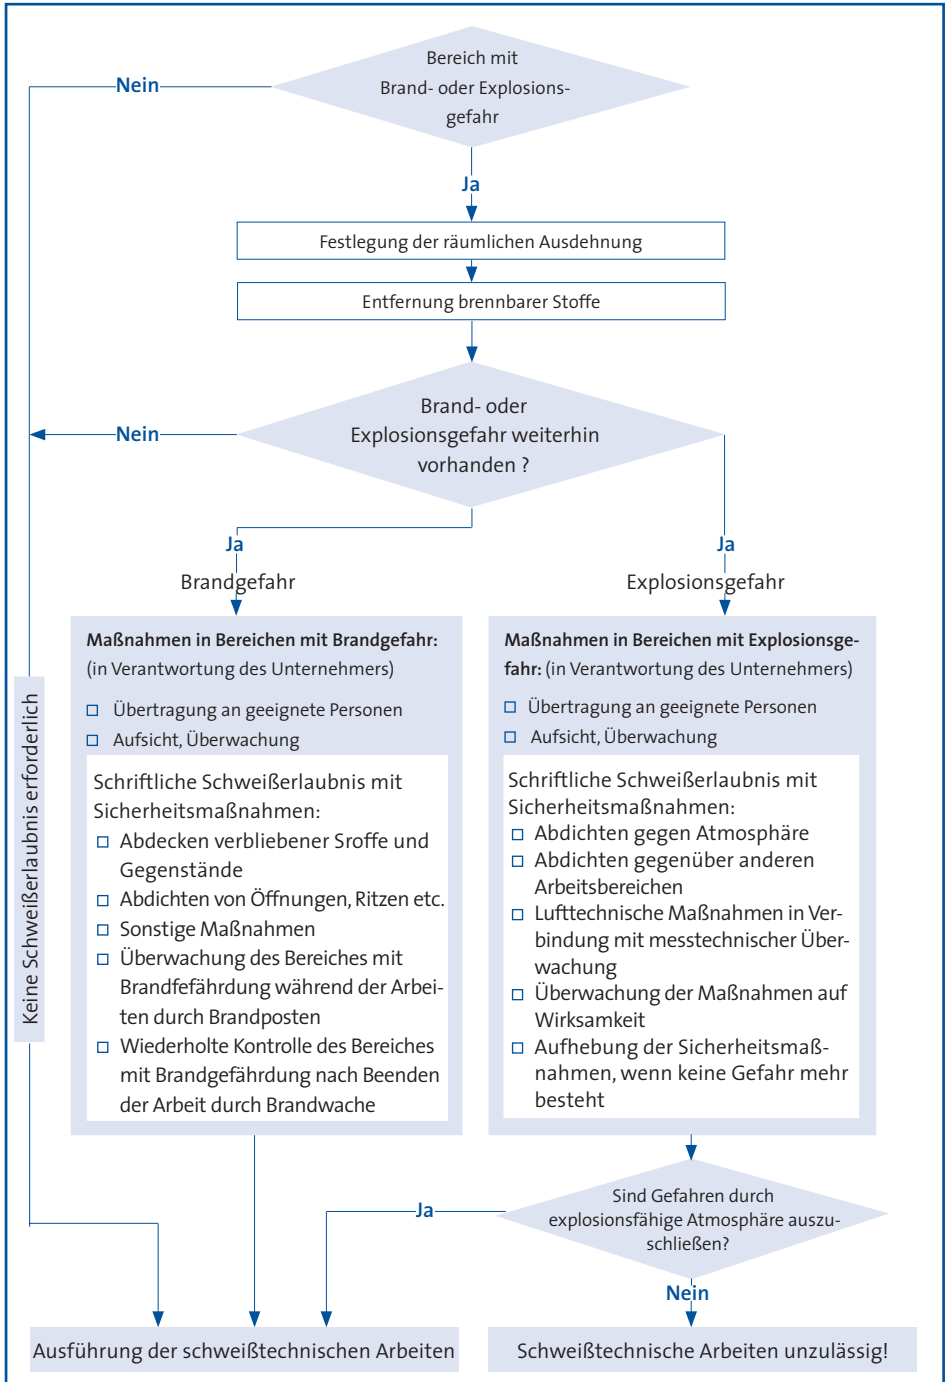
Bereich mit Brand- oder Explosionsgefahr

Nein

Ja

Festlegung der räumlichen Ausdehnung

Entfernung brennbarer Stoffe

Brand- oder Explosionsgefahr weiterhin vorhanden ?

Nein

Ja

Ja

Brandgefahr

Explosionsgefahr

Keine Schweißerlaubnis erforderlich

**Maßnahmen in Bereichen mit Brandgefahr:** (in Verantwortung des Unternehmers)

□ Übertragung an geeignete Personen
□ Aufsicht, Überwachung

Schriftliche Schweißerlaubnis mit Sicherheitsmaßnahmen:
□ Abdecken verbliebener Sroffe und Gegenstände
□ Abdichten von Öffnungen, Ritzen etc.
□ Sonstige Maßnahmen
□ Überwachung des Bereiches mit Brandfefährdung während der Arbeiten durch Brandposten
□ Wiederholte Kontrolle des Bereiches mit Brandgefährdung nach Beenden der Arbeit durch Brandwache

**Maßnahmen in Bereichen mit Explosionsgefahr:** (in Verantwortung des Unternehmers)

□ Übertragung an geeignete Personen
□ Aufsicht, Überwachung

Schriftliche Schweißerlaubnis mit Sicherheitsmaßnahmen:
□ Abdichten gegen Atmosphäre
□ Abdichten gegenüber anderen Arbeitsbereichen
□ Lufttechnische Maßnahmen in Verbindung mit messtechnischer Überwachung
□ Überwachung der Maßnahmen auf Wirksamkeit
□ Aufhebung der Sicherheitsmaßnahmen, wenn keine Gefahr mehr besteht

Sind Gefahren durch explosionsfähige Atmosphäre auszuschließen?

Ja

Nein

Ausführung der schweißtechnischen Arbeiten

Schweißtechnische Arbeiten unzulässig!